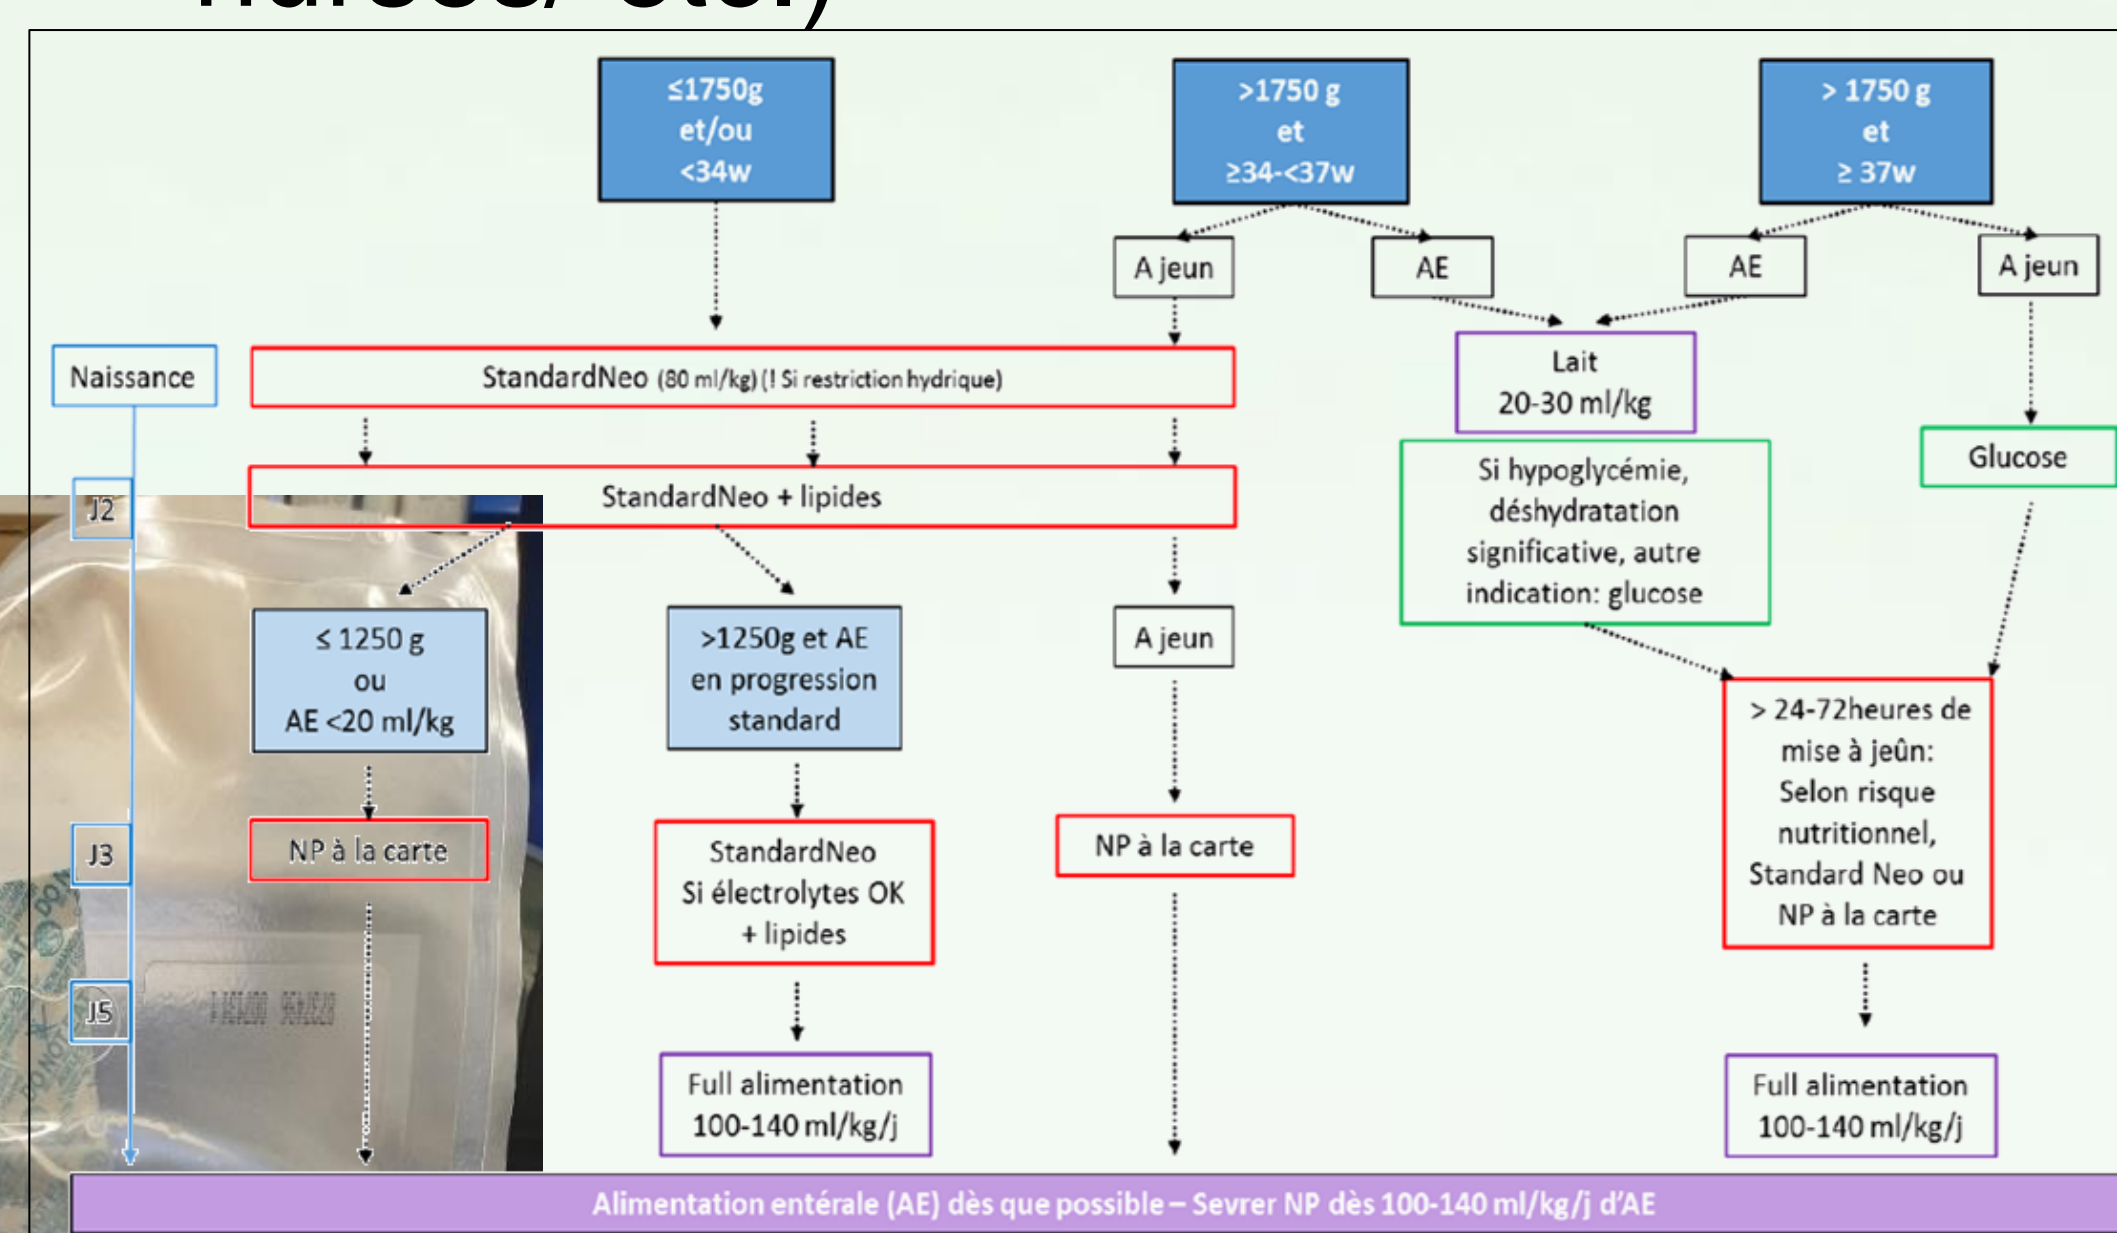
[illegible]

≤1750g et/ou <34w

>1750 g et ≥34-<37w

> 1750 g et ≥ 37w

A jeun

AE

AE

A jeun

Naissance

StandardNeo (80 ml/kg) (! Si restriction hydrique)

Lait 20-30 ml/kg

Glucose

J2

StandardNeo + lipides

Si hypoglycémie, déshydratation significative, autre indication: glucose

≤ 1250 g ou AE <20 ml/kg

>1250g et AE en progression standard

A jeun

> 24-72heures de mise à jeûn: Selon risque nutritionnel, Standard Neo ou NP à la carte

J3

NP à la carte

StandardNeo Si électrolytes OK + lipides

NP à la carte

J5

Full alimentation 100-140 ml/kg/j

Full alimentation 100-140 ml/kg/j

Alimentation entérale (AE) dès que possible – Sevrer NP dès 100-140 ml/kg/j d'AE